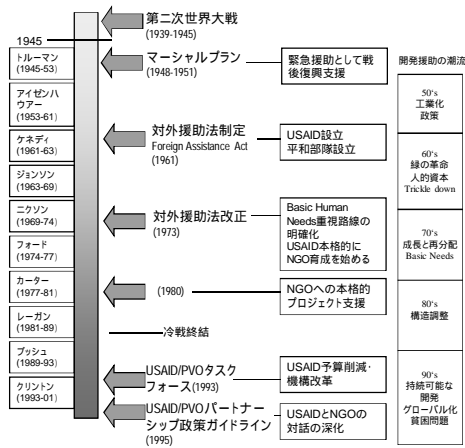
第二次世界大戦
(1939-1945)

1945

トルーマン
(1945-53)

アイゼンハウアー
(1953-61)

ケネディ
(1961-63)

ジョンソン
(1963-69)

ニクソン
(1969-74)

フォード
(1974-77)

カーター
(1977-81)

レーガン
(1981-89)

ブッシュ
(1989-93)

クリントン
(1993-01)

マーシャルプラン
(1948-1951)

緊急援助として戦後復興支援

対外援助法制定
Foreign Assistance Act
(1961)

USAID設立
平和部隊設立

対外援助法改正
(1973)

Basic Human Needs重視路線の明確化
USAID本格的にNGO育成を始める

(1980)

NGOへの本格的プロジェクト支援

冷戦終結

USAID/PVOタスクフォース(1993)

USAID予算削減･機構改革

USAID/PVOパートナーシップ政策ガイドライン
(1995)

USAIDとNGOの対話の深化

開発援助の潮流

50's
工業化
政策

60's
緑の革命
人的資本
Trickle down

70's
成長と再分配
Basic Needs

80's
構造調整

90's
持続可能な開発
グローバル化
貧困問題